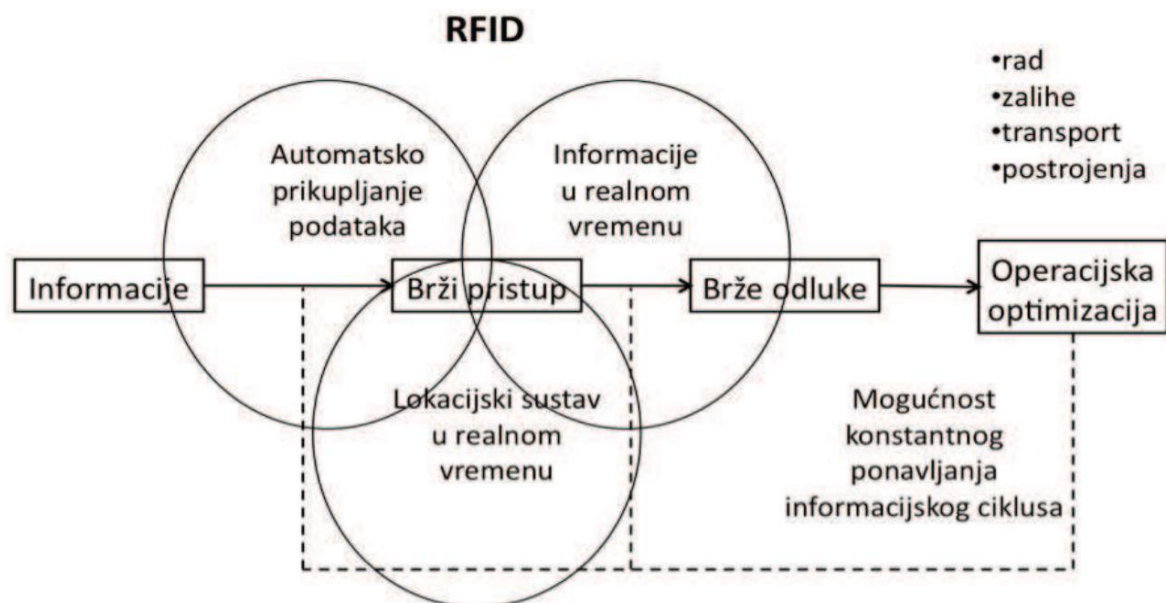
RFID

•rad
•zalihe
•transport
•postrojenja

Automatsko prikupljanje podataka

Informacije u realnom vremenu

Informacije

Brži pristup

Brže odluke

Operacijska optimizacija

Lokacijski sustav u realnom vremenu

Mogućnost konstantnog ponavljanja informacijskog ciklusa